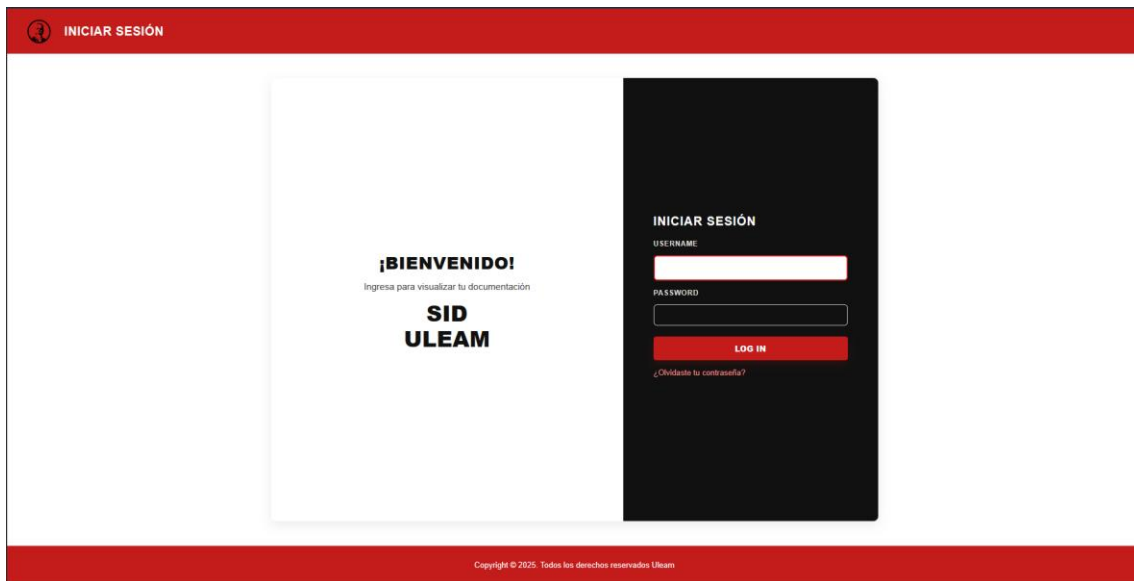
INICIAR SESIÓN

¡BIENVENIDO!

Ingresa para visualizar tu documentación

SID
ULEAM

INICIAR SESIÓN

USERNAME

PASSWORD

LOG IN

¿Olvidaste tu contraseña?

Copyright © 2025. Todos los derechos reservados Uleam